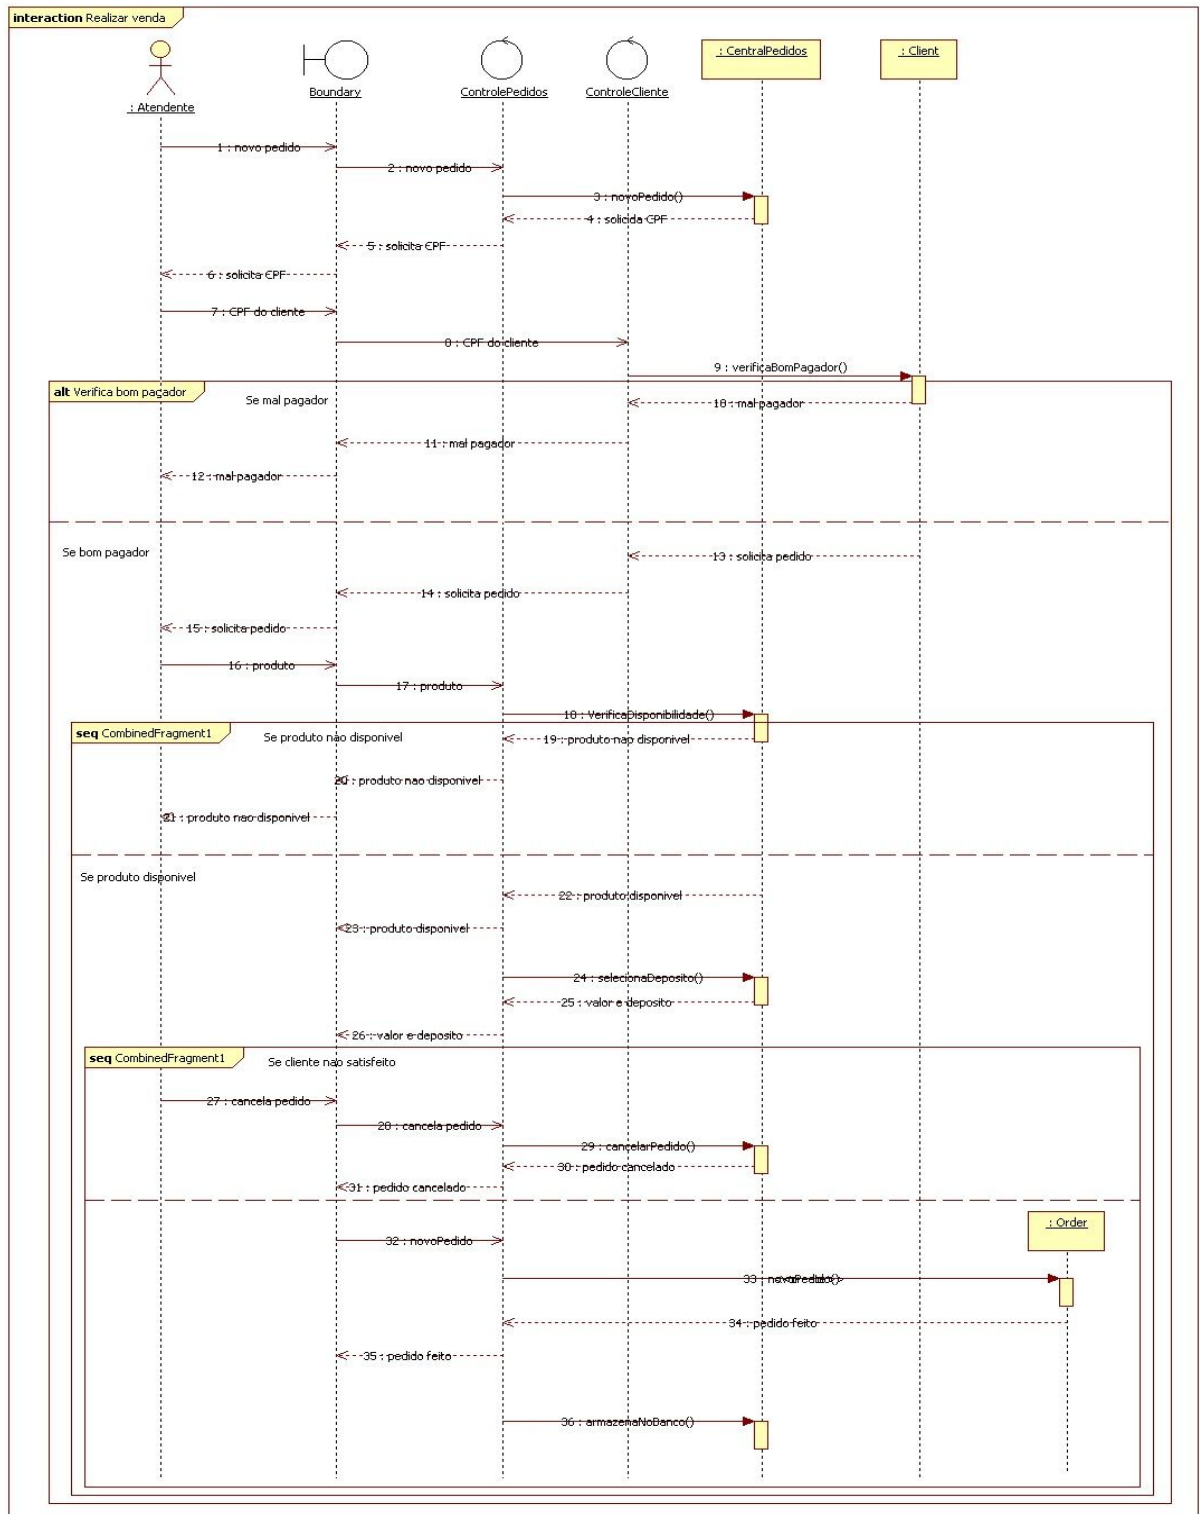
interaction Realizar venda

: Atendente

Boundary

ControlePedidos

ControleCliente

: CentralPedidos

: Client

1 : novo pedido

2 : novo pedido

3 : novoPedido()

4 : solicita CPF

5 : solicita CPF

6 : solicita CPF

7 : CPF do cliente

8 : CPF do cliente

9 : verificaBomPagador()

alt Verifica bom pagador

Se mal pagador

10 : mal pagador

11 : mal pagador

12 : mal pagador

Se bom pagador

13 : solicita pedido

14 : solicita pedido

15 : solicita pedido

16 : produto

17 : produto

18 : VerificaDisponibilidade()

seq CombinedFragment1

Se produto nao disponivel

19 : produto nao disponivel

20 : produto nao disponivel

21 : produto nao disponivel

Se produto disponivel

22 : produto disponivel

23 : produto disponivel

24 : selecionaDeposito()

25 : valor e deposito

26 : valor e deposito

seq CombinedFragment1

Se cliente nao satisfeito

27 : cancela pedido

28 : cancela pedido

29 : cancelarPedido()

30 : pedido cancelado

31 : pedido cancelado

: Order

32 : novoPedido

33 : novoPedido()

34 : pedido feito

35 : pedido feito

36 : armazenaNoBanco()